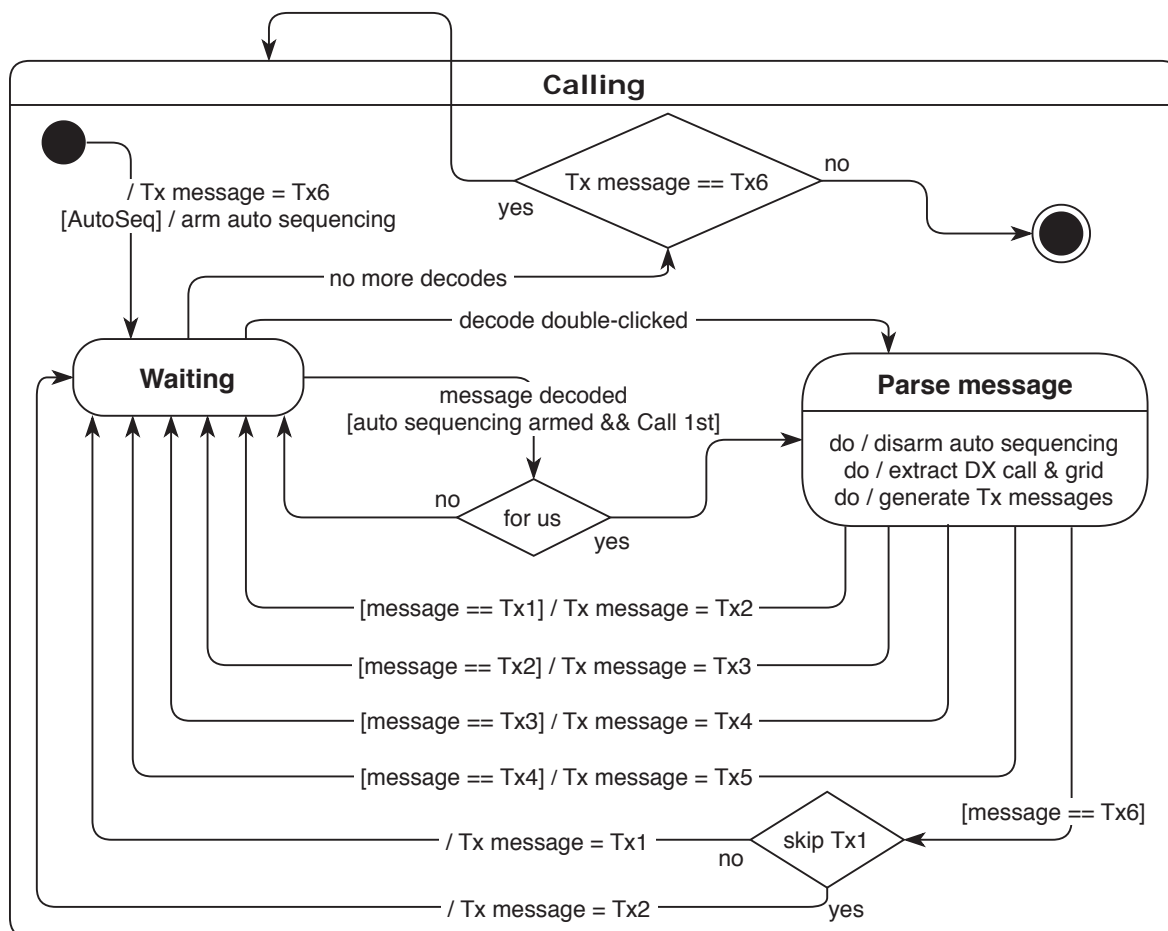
Calling

/ Tx message = Tx6
[AutoSeq] / arm auto sequencing

Tx message == Tx6

yes

no

no more decodes

decode double-clicked

Waiting

message decoded
[auto sequencing armed && Call 1st]

Parse message

do / disarm auto sequencing
do / extract DX call & grid
do / generate Tx messages

no

for us

yes

[message == Tx1] / Tx message = Tx2

[message == Tx2] / Tx message = Tx3

[message == Tx3] / Tx message = Tx4

[message == Tx4] / Tx message = Tx5

[message == Tx6]

/ Tx message = Tx1

no

skip Tx1

/ Tx message = Tx2

yes